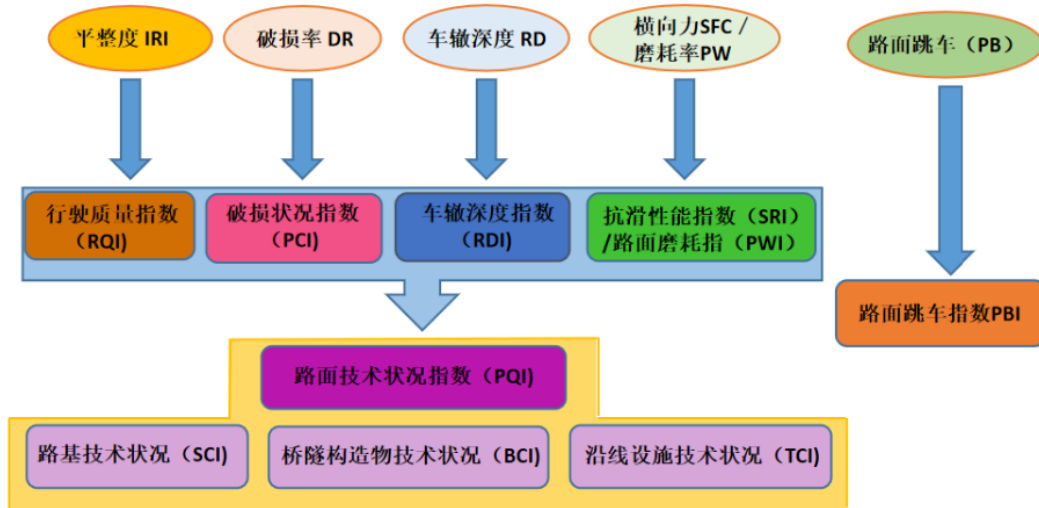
平整度 IRI

破损率 DR

车辙深度 RD

横向力SFC / 磨耗率PW

路面跳车（PB）

行驶质量指数（RQI）

破损状况指数（PCI）

车辙深度指数（RDI）

抗滑性能指数（SRI）/路面磨耗指（PWI）

路面跳车指数PBI

路面技术状况指数（PQI）

路基技术状况（SCI）

桥隧构造物技术状况（BCI）

沿线设施技术状况（TCI）